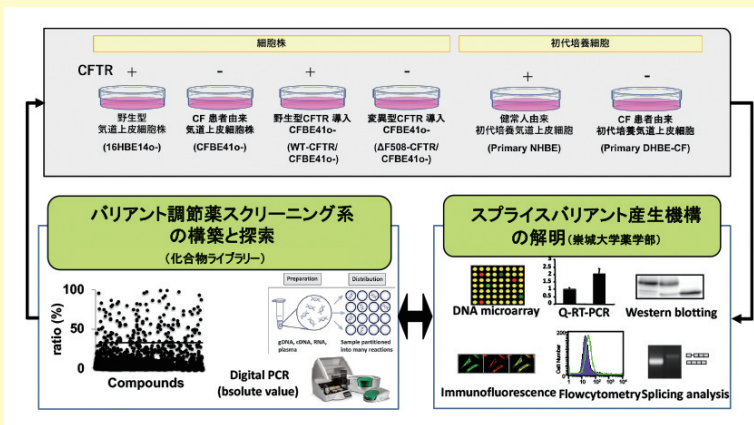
細胞株

初代培養細胞

CFTR +

-

+

-

+

-

野生型
気道上皮細胞株
(16HBE14o-)

CF 患者由来
気道上皮細胞株
(CFBE41o-)

野生型CFTR 導入
CFBE41o-
(WT-CFTR/
CFBE41o-)

変異型CFTR 導入
CFBE41o-
(ΔF508-CFTR/
CFBE41o-)

健常人由来
初代培養気道上皮細胞
(Primary NHBE)

CF 患者由来
初代培養気道上皮細胞
(Primary DHBE-CF)

バリアント調節薬スクリーニング系
の構築と探索
(化合物ライブラリー)

ratio (%)

100
75
50
25
0

Compounds

Preparation

Distribution

gDNA, cDNA, RNA, plasma

Sample partitioned into many reactions

Digital PCR
(bsolute value)

スプライスバリアント産生機構
の解明 (崇城大学薬学部)

DNA microarray

Q-RT-PCR

Western blotting

Immunofluorescence

Cell Number

Flowcytometry

Splicing analysis